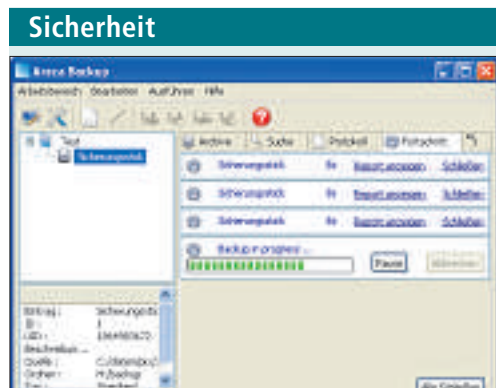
Sicherheit

Areca Backup

Arbeitsbereich Bearbeiten Ausführen Hilfe

Test

Sicherungsziel

Archive Suche Protokoll Fortschritt

Sicherungsziel Report anzeigen Schließen

Sicherungsziel Report anzeigen Schließen

Sicherungsziel Report anzeigen Schließen

Backup in progress ...

Pause Abbrechen

Eintrag: Sicherungsziel

ID: 1

UID: 1364950620

Beschreibung: ...

Quelle: C:/Dateien/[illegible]

Ordner: H:/backup

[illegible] Standard

Alle Schließen